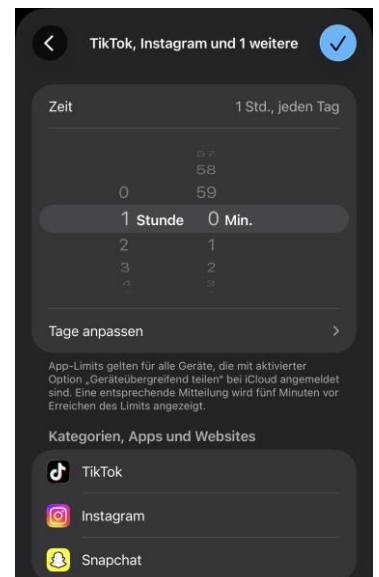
TikTok, Instagram und 1 weitere

Zeit

1 Std., jeden Tag

57
58
0 59
1 Stunde 0 Min.
2 1
3 2

Tage anpassen

App-Limits gelten für alle Geräte, die mit aktivierter Option „Geräteübergreifend teilen" bei iCloud angemeldet sind. Eine entsprechende Mitteilung wird fünf Minuten vor Erreichen des Limits angezeigt.

Kategorien, Apps und Websites

TikTok

Instagram

Snapchat